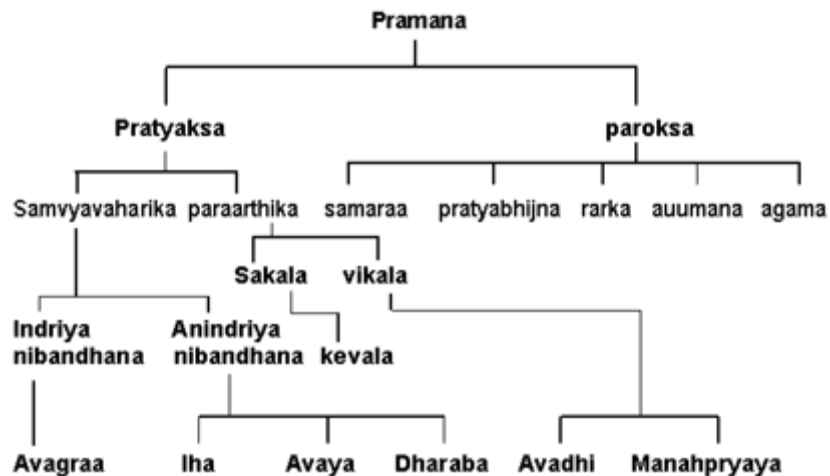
Pramana

Pratyaksa

paroksa

Samvyavaharika

paraarthika

samaraa

pratyabhijna

rarka

auumana

agama

Sakala

vikala

Indriya nibandhana

Anindriya nibandhana

kevala

Avagraa

Iha

Avaya

Dharaba

Avadhi

Manahpryaya